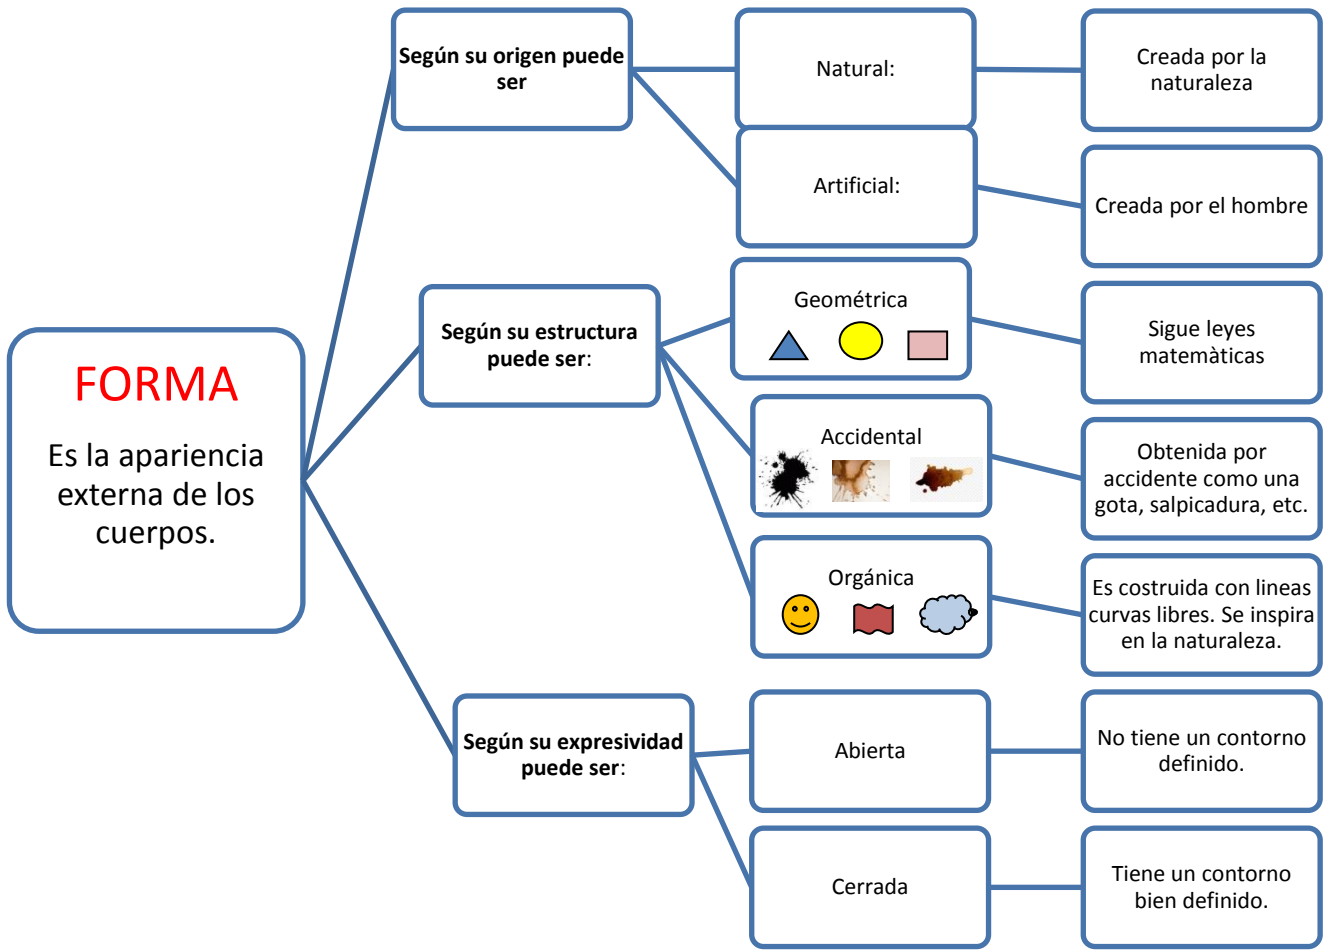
FORMA

Es la apariencia externa de los cuerpos.

Según su origen puede ser

Natural:

Creada por la naturaleza

Artificial:

Creada por el hombre

Según su estructura puede ser:

Geométrica

Sigue leyes matemàticas

Accidental

Obtenida por accidente como una gota, salpicadura, etc.

Orgánica

Es costruida con lineas curvas libres. Se inspira en la naturaleza.

Según su expresividad puede ser:

Abierta

No tiene un contorno definido.

Cerrada

Tiene un contorno bien definido.